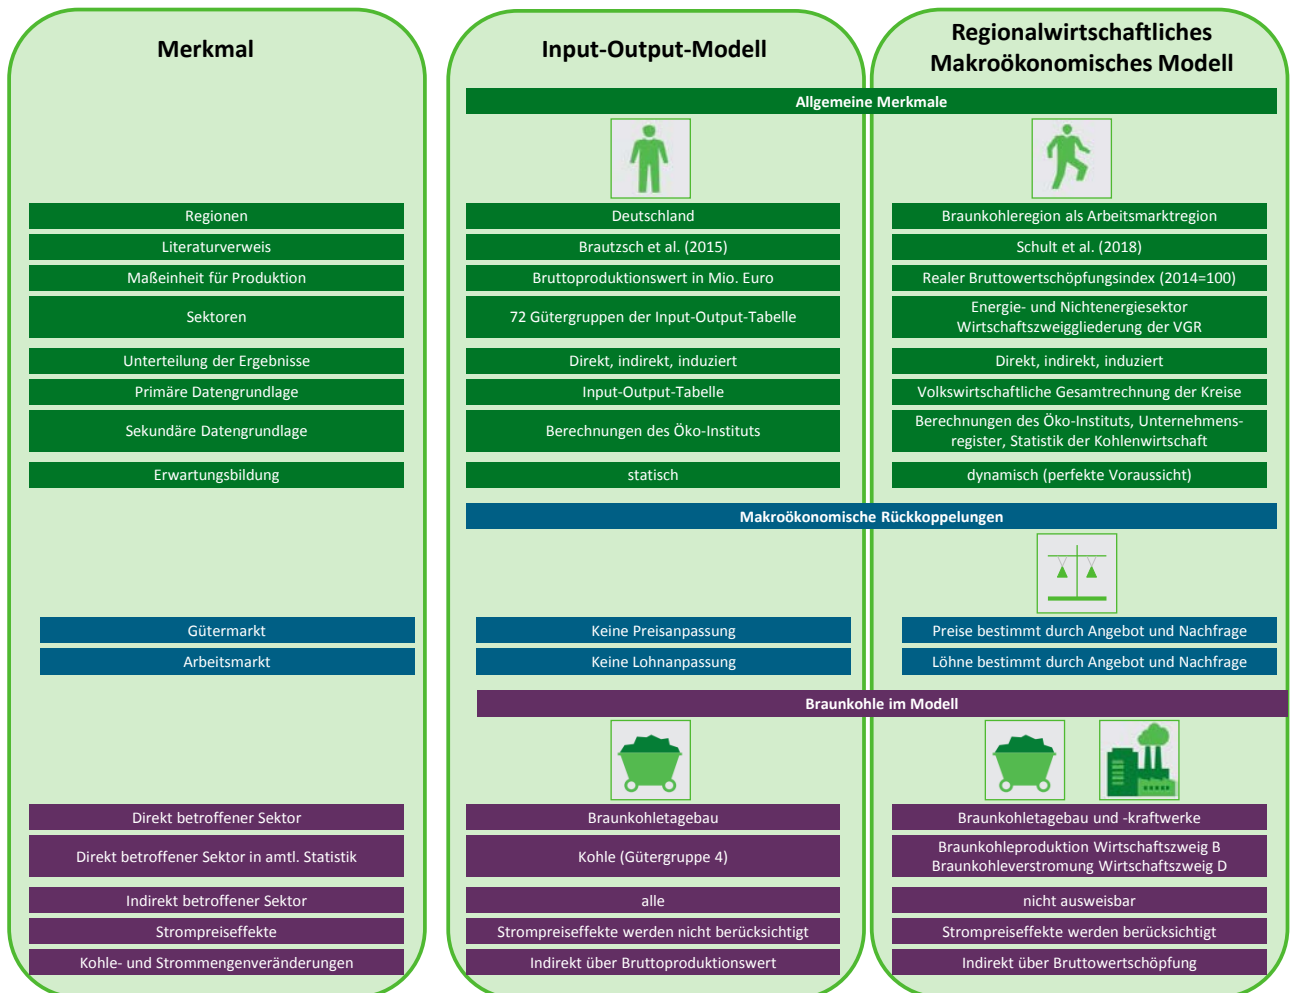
| Merkmal | Input-Output-Modell | Regionalwirtschaftliches Makroökonomisches Modell |
|---|---|---|
| | Allgemeine Merkmale | |
| Regionen | Deutschland | Braunkohleregion als Arbeitsmarktregion |
| Literaturverweis | Brautzsch et al. (2015) | Schult et al. (2018) |
| Maßeinheit für Produktion | Bruttoproduktionswert in Mio. Euro | Realer Bruttowertschöpfungsindex (2014=100) |
| Sektoren | 72 Gütergruppen der Input-Output-Tabelle | Energie- und Nichtenergiesektor Wirtschaftszweiggliederung der VGR |
| Unterteilung der Ergebnisse | Direkt, indirekt, induziert | Direkt, indirekt, induziert |
| Primäre Datengrundlage | Input-Output-Tabelle | Volkswirtschaftliche Gesamtrechnung der Kreise |
| Sekundäre Datengrundlage | Berechnungen des Öko-Instituts | Berechnungen des Öko-Instituts, Unternehmensregister, Statistik der Kohlenwirtschaft |
| Erwartungsbildung | statisch | dynamisch (perfekte Voraussicht) |
| | Makroökonomische Rückkoppelungen | |
| Gütermarkt | Keine Preisanpassung | Preise bestimmt durch Angebot und Nachfrage |
| Arbeitsmarkt | Keine Lohnanpassung | Löhne bestimmt durch Angebot und Nachfrage |
| | Braunkohle im Modell | |
| Direkt betroffener Sektor | Braunkohletagebau | Braunkohletagebau und -kraftwerke |
| Direkt betroffener Sektor in amtl. Statistik | Kohle (Gütergruppe 4) | Braunkohleproduktion Wirtschaftszweig B Braunkohleverstromung Wirtschaftszweig D |
| Indirekt betroffener Sektor | alle | nicht ausweisbar |
| Strompreiseffekte | Strompreiseffekte werden nicht berücksichtigt | Strompreiseffekte werden berücksichtigt |
| Kohle- und Strommengenveränderungen | Indirekt über Bruttoproduktionswert | Indirekt über Bruttowertschöpfung |